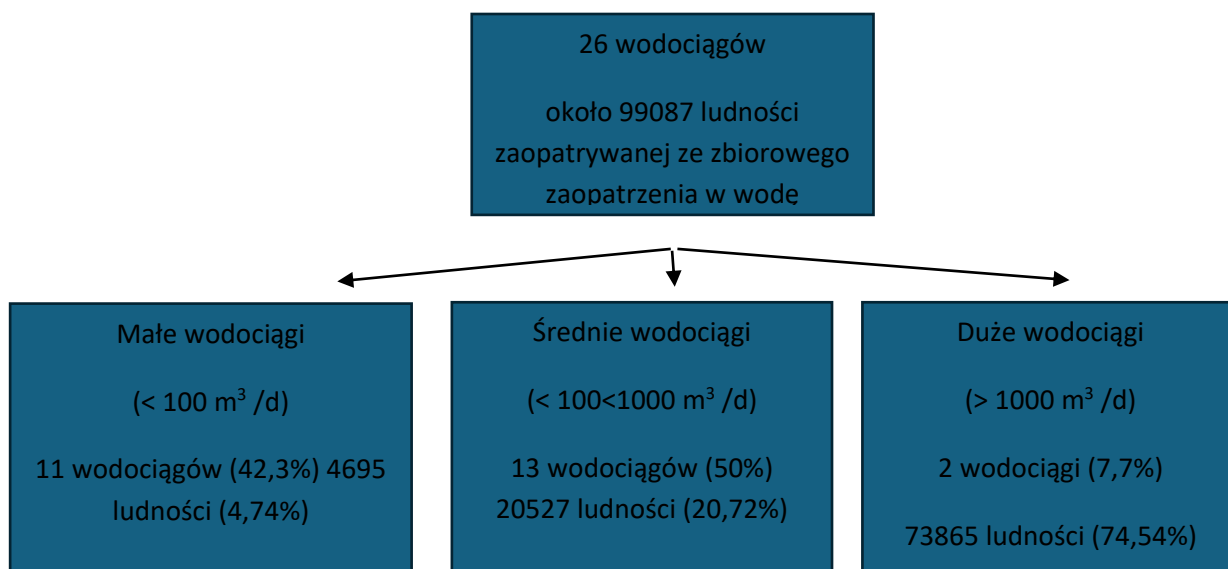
26 wodociągów

około 99087 ludności zaopatrywanej ze zbiorowego zaopatrzenia w wodę

Małe wodociągi

(< 100 m$^3$ /d)

11 wodociągów (42,3%) 4695 ludności (4,74%)

Średnie wodociągi

(< 100<1000 m$^3$ /d)

13 wodociągów (50%) 20527 ludności (20,72%)

Duże wodociągi

(> 1000 m$^3$ /d)

2 wodociągi (7,7%)

73865 ludności (74,54%)